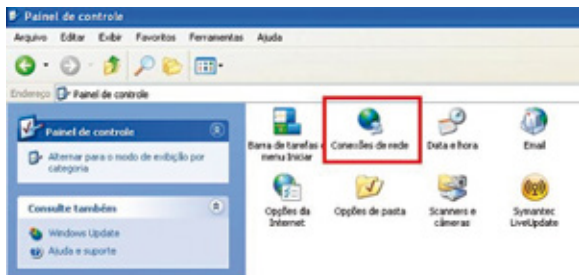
Painel de controle

Arquivo Editar Exibir Favoritos Ferramentas Ajuda

Endereço Painel de controle

Painel de controle

Alternar para o modo de exibição por categoria

Consulte também

Windows Update

Ajuda e suporte

Barra de tarefas e menu Iniciar

Conexões de rede

Data e hora

Email

Opções da Internet

Opções de pasta

Scanners e câmeras

Symantec LiveUpdate